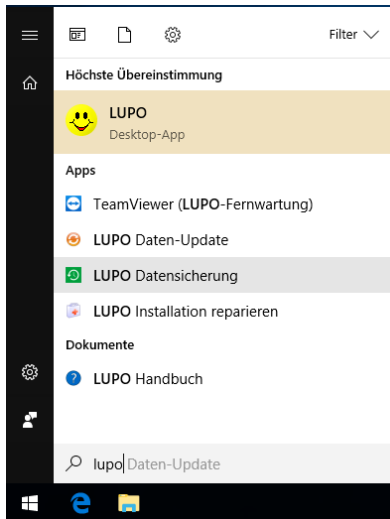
Filter

Höchste Übereinstimmung

LUPO
Desktop-App

Apps

TeamViewer (LUPO-Fernwartung)

LUPO Daten-Update

LUPO Datensicherung

LUPO Installation reparieren

Dokumente

LUPO Handbuch

lupo Daten-Update